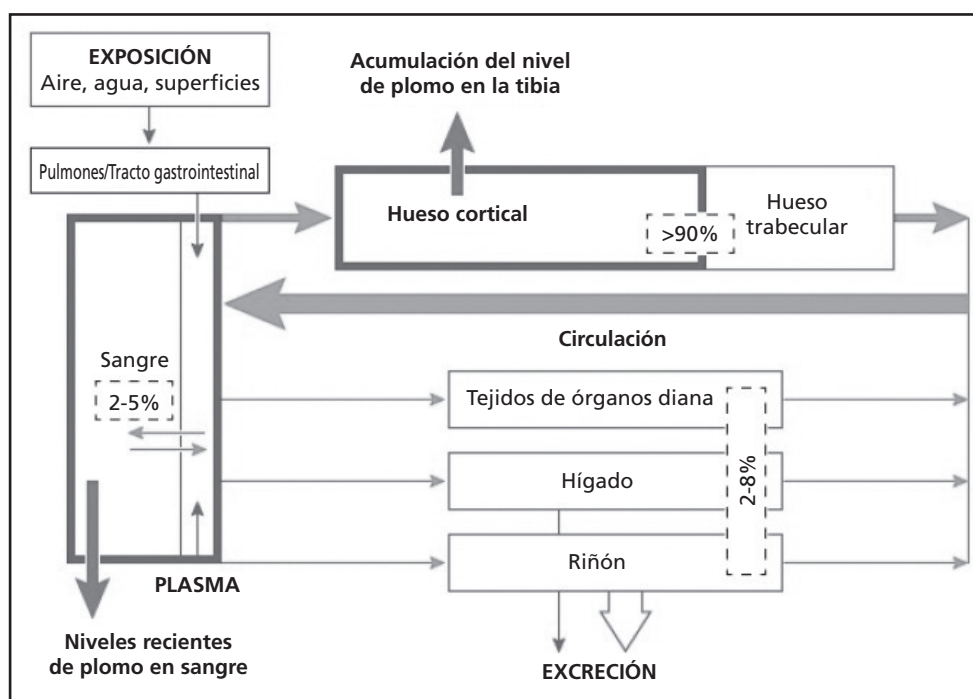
EXPOSICIÓN
Aire, agua, superficies

Acumulación del nivel de plomo en la tibia

Pulmones/Tracto gastrointestinal

Hueso cortical

>90%

Hueso trabecular

Circulación

Sangre

2-5%

Tejidos de órganos diana

Hígado

2-8%

Riñón

PLASMA

Niveles recientes de plomo en sangre

EXCRECIÓN